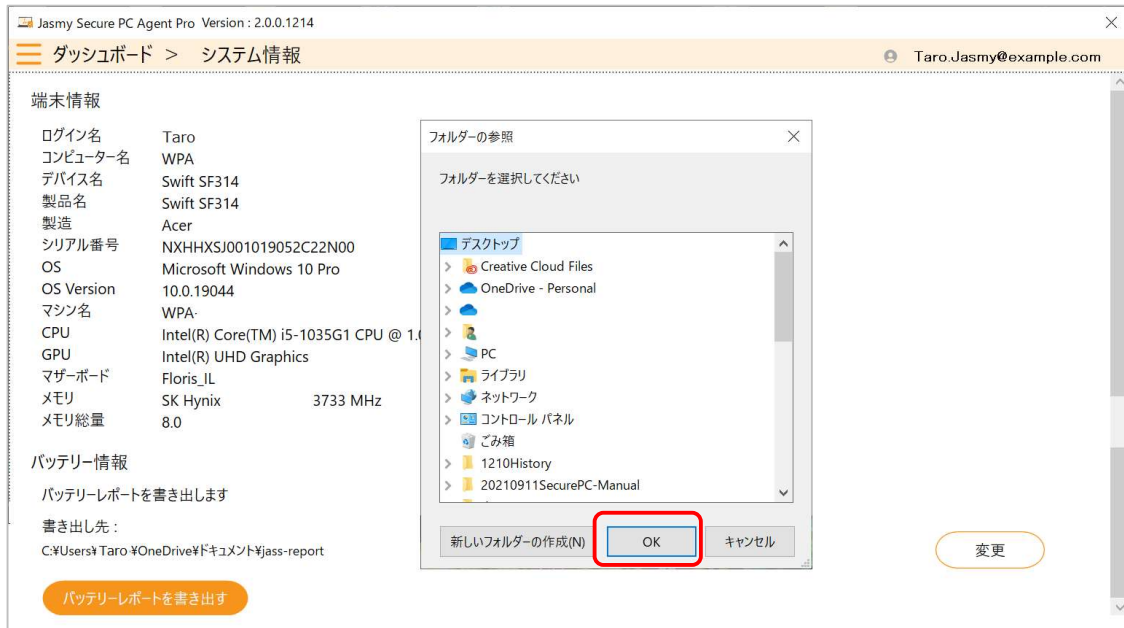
Jasmy Secure PC Agent Pro Version : 2.0.0.1214

ダッシュボード > システム情報

Taro.Jasmy@example.com

端末情報

| | |
|---|---|
| ログイン名 | Taro |
| コンピューター名 | WPA |
| デバイス名 | Swift SF314 |
| 製品名 | Swift SF314 |
| 製造 | Acer |
| シリアル番号 | NXHHXSJ001019052C22N00 |
| OS | Microsoft Windows 10 Pro |
| OS Version | 10.0.19044 |
| マシン名 | WPA- |
| CPU | Intel(R) Core(TM) i5-1035G1 CPU @ 1.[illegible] |
| GPU | Intel(R) UHD Graphics |
| マザーボード | Floris_IL |
| メモリ | SK Hynix 3733 MHz |
| メモリ総量 | 8.0 |

バッテリー情報

バッテリーレポートを書き出します

書き出し先 :
C:¥Users¥Taro ¥OneDrive¥ドキュメント¥jass-report

バッテリーレポートを書き出す

変更

フォルダーの参照

フォルダーを選択してください

デスクトップ
Creative Cloud Files
OneDrive - Personal
PC
ライブラリ
ネットワーク
コントロール パネル
ごみ箱
1210History
20210911SecurePC-Manual

新しいフォルダーの作成(N)
OK
キャンセル